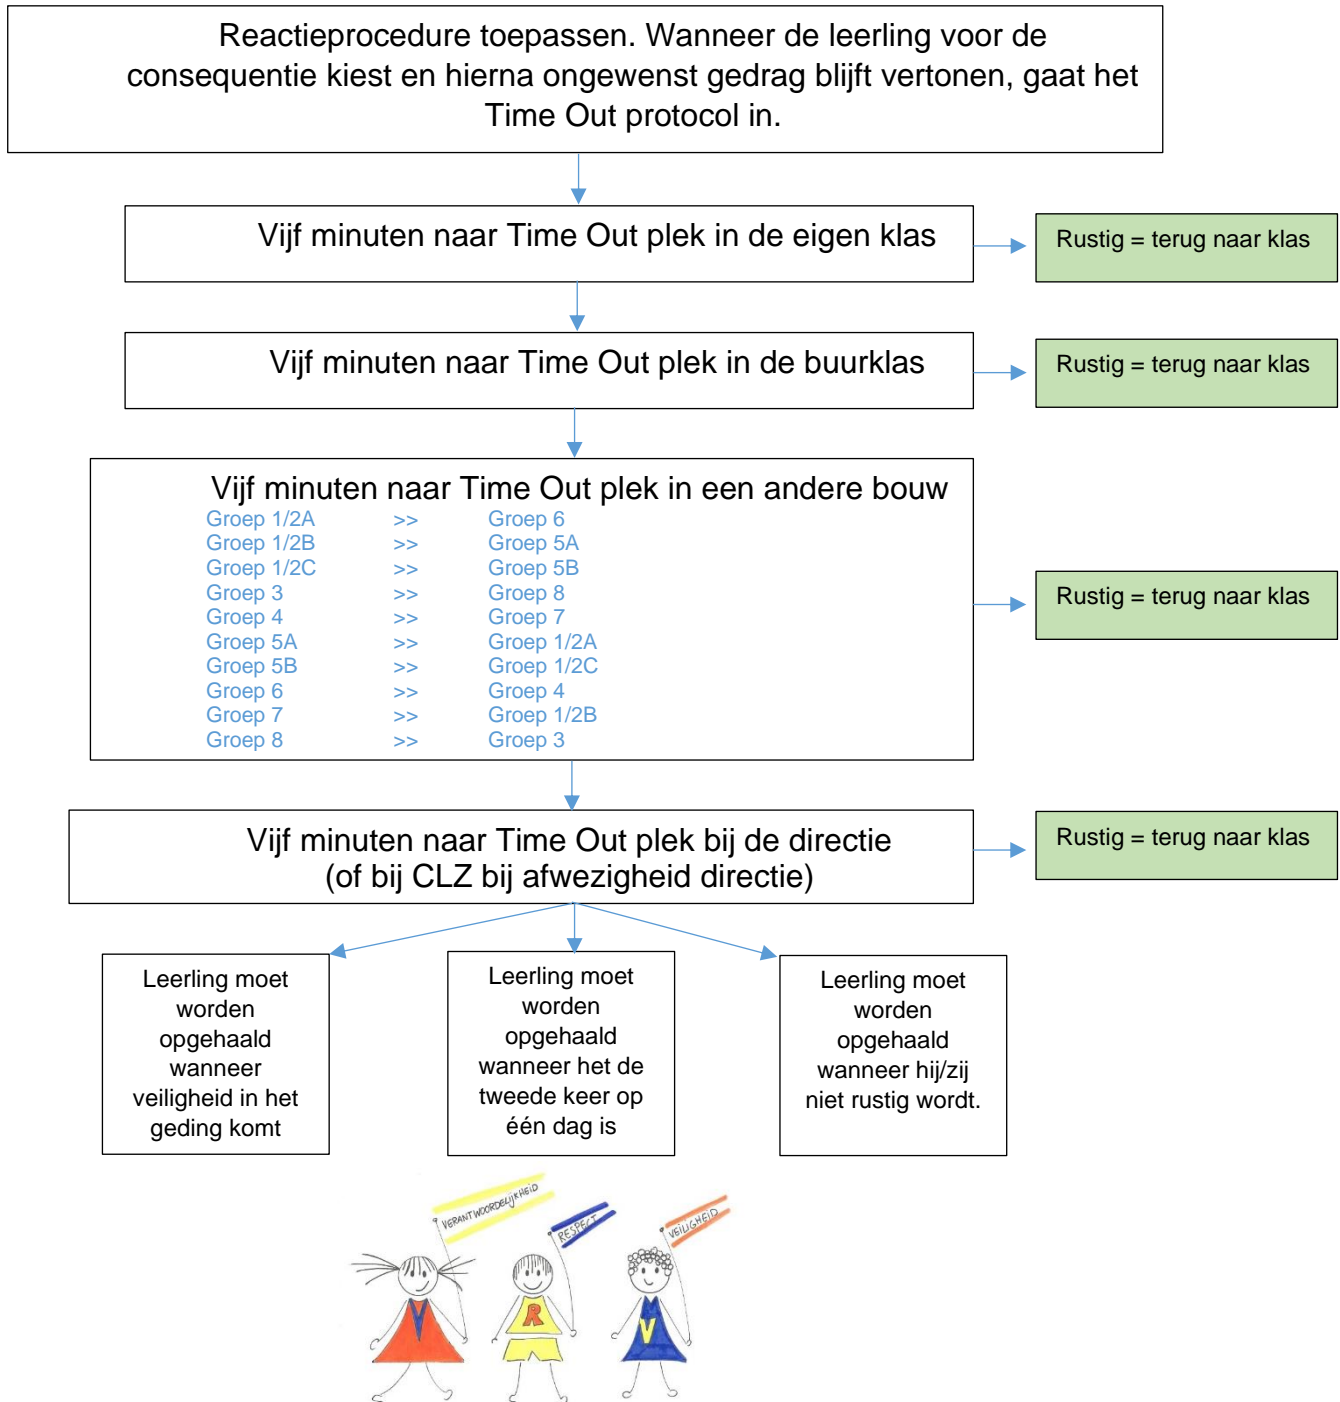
Reactieprocedure toepassen. Wanneer de leerling voor de consequentie kiest en hierna ongewenst gedrag blijft vertonen, gaat het Time Out protocol in.

Vijf minuten naar Time Out plek in de eigen klas

Rustig = terug naar klas

Vijf minuten naar Time Out plek in de buurklas

Rustig = terug naar klas

Vijf minuten naar Time Out plek in een andere bouw

Groep 1/2A >> Groep 6
Groep 1/2B >> Groep 5A
Groep 1/2C >> Groep 5B
Groep 3 >> Groep 8
Groep 4 >> Groep 7
Groep 5A >> Groep 1/2A
Groep 5B >> Groep 1/2C
Groep 6 >> Groep 4
Groep 7 >> Groep 1/2B
Groep 8 >> Groep 3

Rustig = terug naar klas

Vijf minuten naar Time Out plek bij de directie (of bij CLZ bij afwezigheid directie)

Rustig = terug naar klas

Leerling moet worden opgehaald wanneer veiligheid in het geding komt

Leerling moet worden opgehaald wanneer het de tweede keer op één dag is

Leerling moet worden opgehaald wanneer hij/zij niet rustig wordt.

VERANTWOORDELIJKHEID

RESPECT

VEILIGHEID

R

V